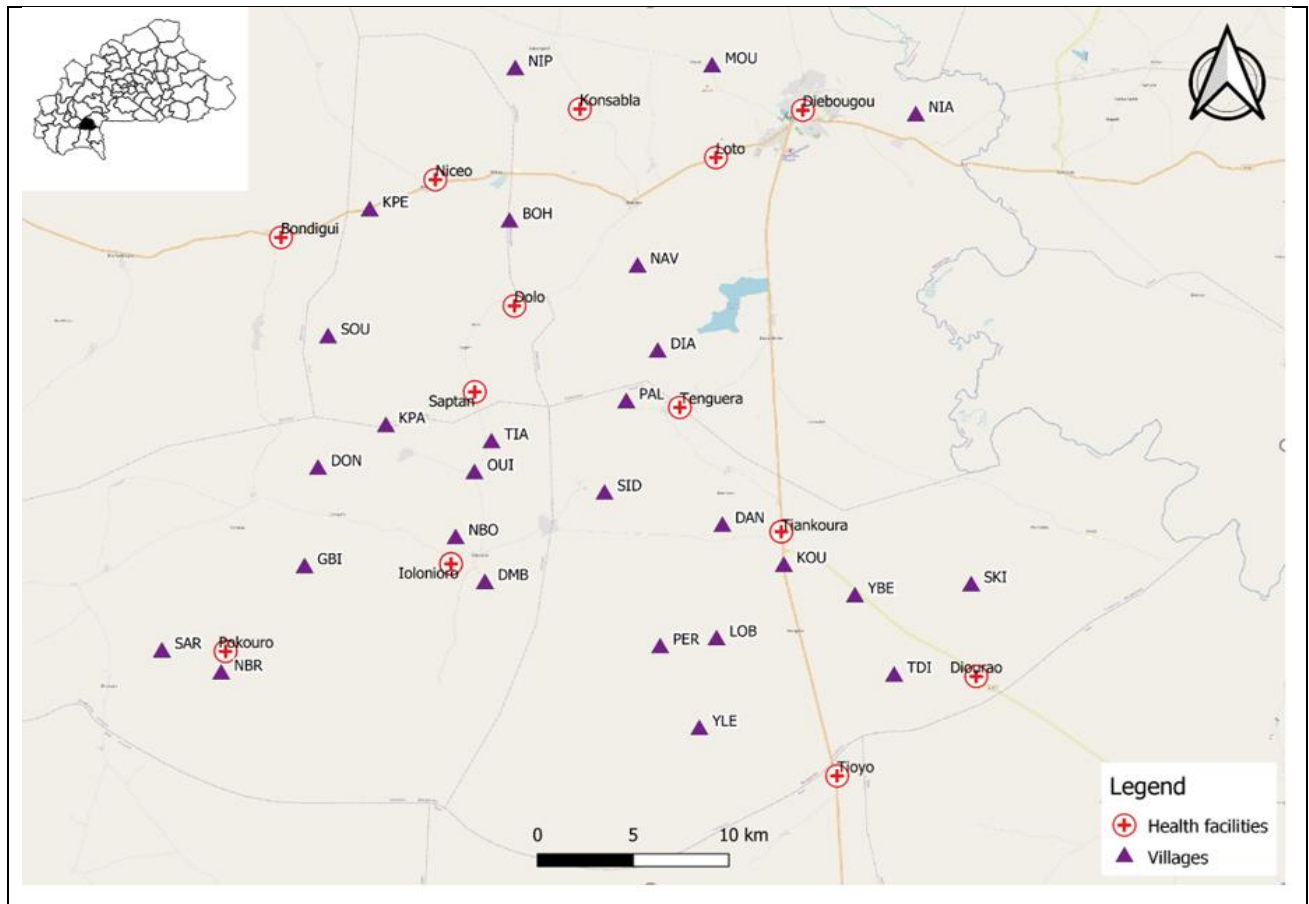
NIP
MOU
Konsabla
Diebougou
NIA
Loto
Niceo
KPE
BOH
Bondigui
NAV
Dolo
SOU
DIA
Saptan
PAL
Tenguera
KPA
TIA
DON
OUI
SID
NBO
DAN
Tiankoura
GBI
Iolonioro
DMB
KOU
YBE
SKI
SAR
Pokouro
NBR
PER
LOB
TDI
Diograo
YLE
Tioyo
0 5 10 km
Legend
Health facilities
Villages